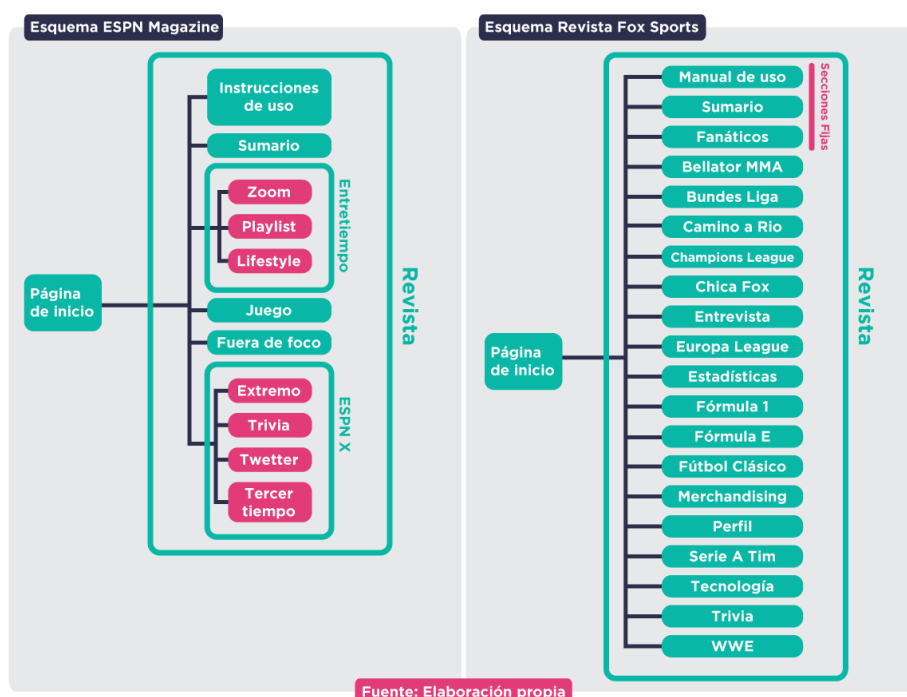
Esquema ESPN Magazine

Página de inicio

Instrucciones de uso
Sumario
Entretiempo
Zoom
Playlist
Lifestyle
Juego
Fuera de foco
ESPN X
Extremo
Trivia
Twetter
Tercer tiempo

Revista

Esquema Revista Fox Sports

Página de inicio

Manual de uso
Sumario
Fanáticos
Secciones Fijas
Bellator MMA
Bundes Liga
Camino a Rio
Champions League
Chica Fox
Entrevista
Europa League
Estadísticas
Fórmula 1
Fórmula E
Fútbol Clásico
Merchandising
Perfil
Serie A Tim
Tecnología
Trivia
WWE

Revista

Fuente: Elaboración propia